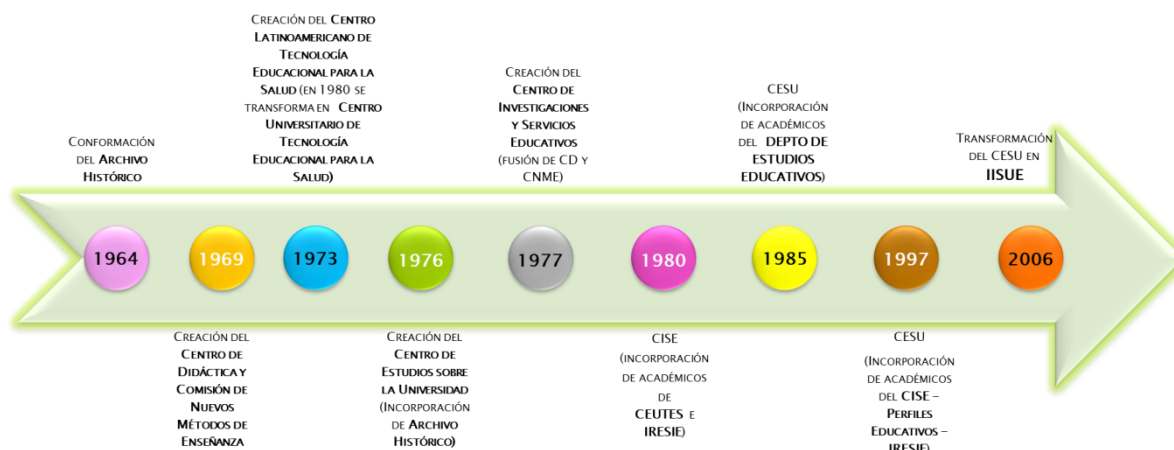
Creación del Centro Latinoamericano de Tecnología Educacional para la Salud (en 1980 se transforma en Centro Universitario de Tecnología Educacional para la Salud)

Creación del Centro de Investigaciones y Servicios Educativos (fusión de CD y CNME)

CESU (Incorporación de académicos del DEPTO DE ESTUDIOS EDUCATIVOS)

Conformación del Archivo Histórico

Transformación del CESU en IISUE

1964

1969

1973

1976

1977

1980

1985

1997

2006

Creación del Centro de Didáctica y Comisión de Nuevos Métodos de Enseñanza

Creación del Centro de Estudios sobre la Universidad (Incorporación de Archivo Histórico)

CISE (incorporación de académicos de CEUTES e IRESIE)

CESU (Incorporación de académicos del CISE – Perfiles Educativos – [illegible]